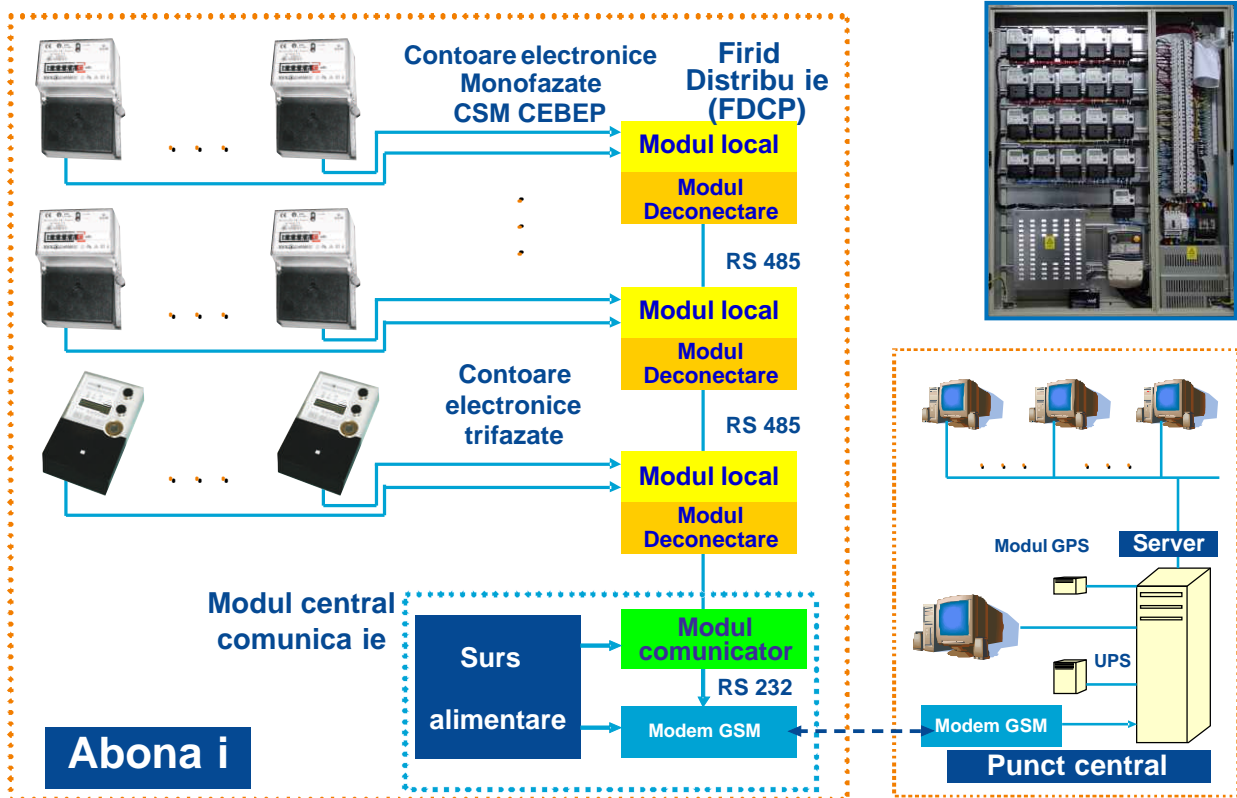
Contoare electronice Monofazate CSM CEBEP

Firid Distribu ie (FDCP)

Modul local

Modul Deconectare

RS 485

Modul local

Modul Deconectare

Contoare electronice trifazate

RS 485

Modul local

Modul Deconectare

Modul central comunica ie

Surs alimentare

Modul comunicator

RS 232

Modem GSM

Abona i

Modul GPS

Server

UPS

Modem GSM

Punct central